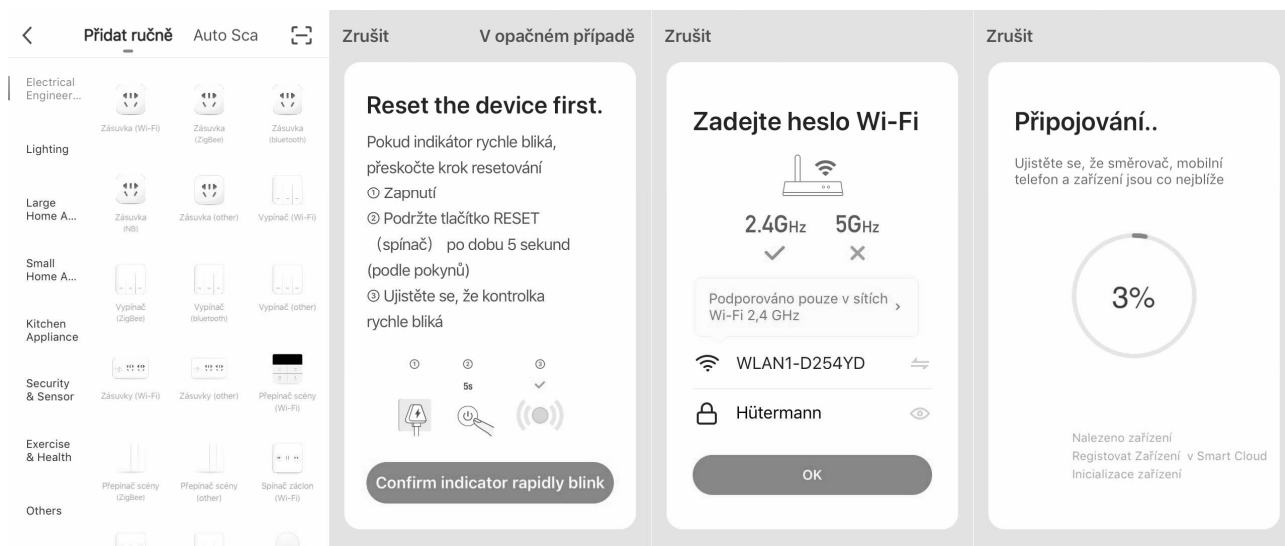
Přidat ručně Auto Sca

Electrical Engineer...

Lighting

Large Home A...

Small Home A...

Kitchen Appliance

Security & Sensor

Exercise & Health

Others

Zásuvka (Wi-Fi) Zásuvka (ZigBee) Zásuvka (bluetooth)

Zásuvka (NB) Zásuvka (other) Vypínač (Wi-Fi)

Vypínač (ZigBee) Vypínač (bluetooth) Vypínač (other)

Zásuvky (Wi-Fi) Zásuvky (other) Přepínač scény (Wi-Fi)

Přepínač scény (ZigBee) Přepínač scény (other) Spínač záclon (Wi-Fi)

Zrušit V opačném případě

Reset the device first.

Pokud indikátor rychle bliká, přeskočte krok resetování
① Zapnutí
② Podržte tlačítko RESET (spínač) po dobu 5 sekund (podle pokynů)
③ Ujistěte se, že kontrolka rychle bliká

① ② ③
5s

Confirm indicator rapidly blink

Zrušit

Zadejte heslo Wi-Fi

2.4GHz 5GHz

Podporováno pouze v sítích Wi-Fi 2,4 GHz

WLAN1-D254YD

Hütermann

OK

Zrušit

Připojování..

Ujistěte se, že směrovač, mobilní telefon a zařízení jsou co nejblíže

3%

Nalezeno zařízení
Registovat Zařízení v Smart Cloud
Inicializace zařízení